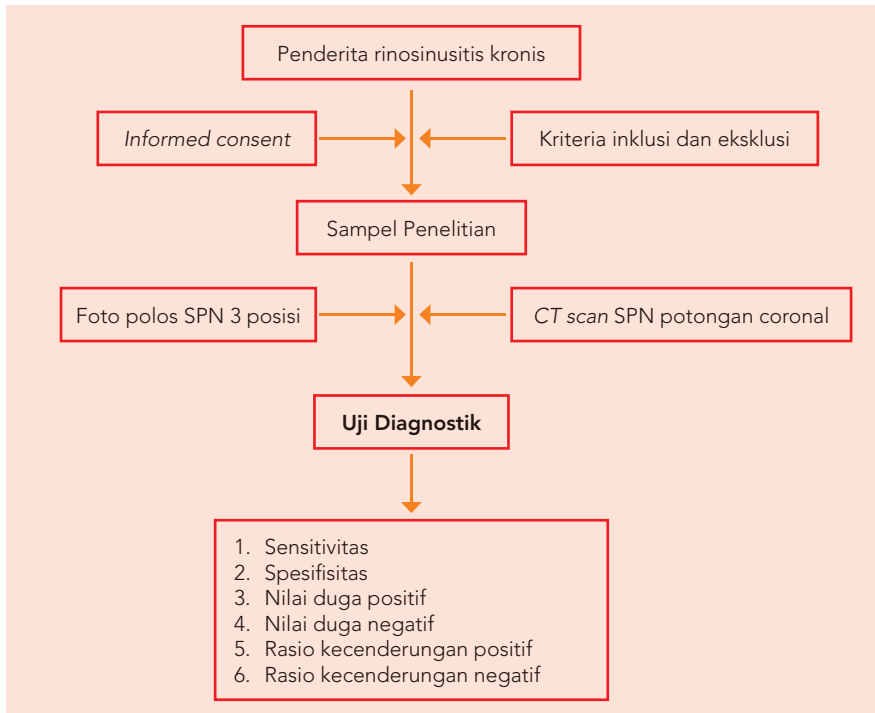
Penderita rinosinusitis kronis

Informed consent

Kriteria inklusi dan eksklusi

Sampel Penelitian

Foto polos SPN 3 posisi

CT scan SPN potongan coronal

**Uji Diagnostik**

1. Sensitivitas
2. Spesifisitas
3. Nilai duga positif
4. Nilai duga negatif
5. Rasio kecenderungan positif
6. Rasio kecenderungan negatif